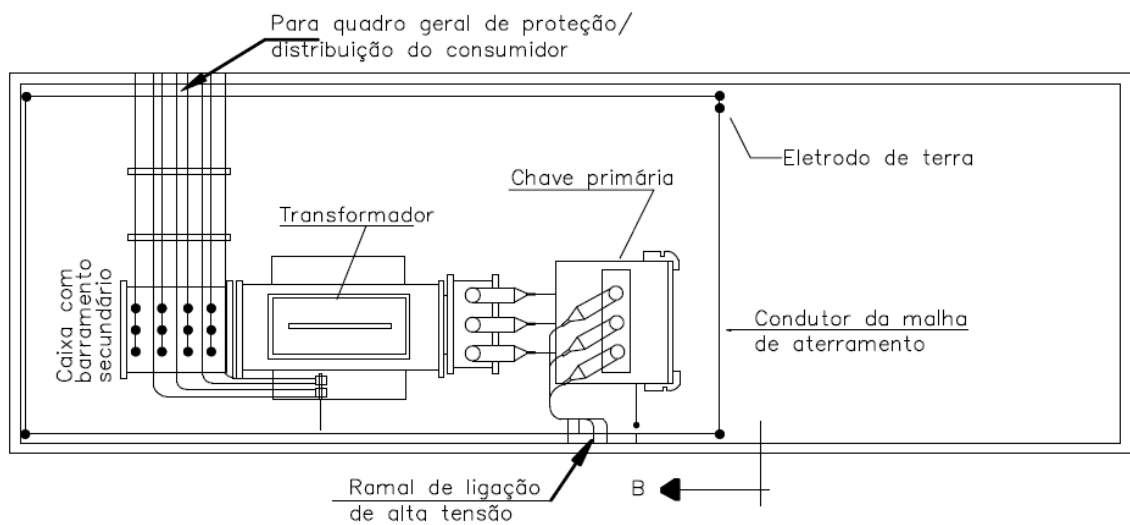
Para quadro geral de proteção/
distribuição do consumidor

Eletrodo de terra

Chave primária

Transformador

Caixa com barramento secundário

Condutor da malha de aterramento

Ramal de ligação de alta tensão

B